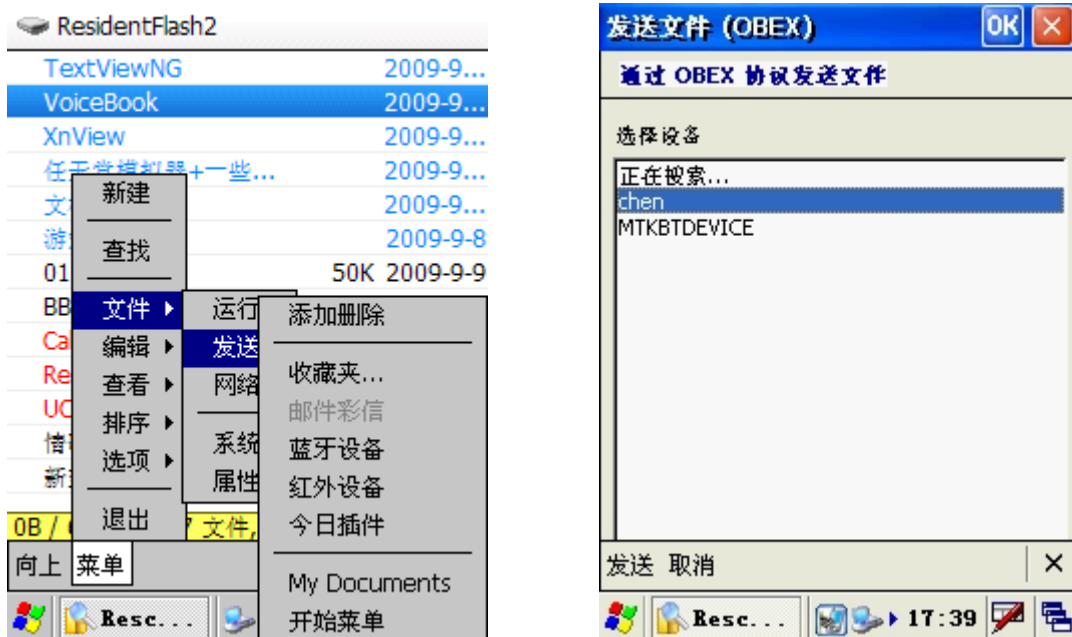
ResidentFlash2

TextViewNG 2009-9...
VoiceBook 2009-9...
XnView 2009-9...
任天堂模拟器+一些... 2009-9...
文 2009-9...
游 2009-9-8
01 50K 2009-9-9
BB
Ca
Re
UC
情
新

新建
查找
文件 ▸
编辑 ▸
查看 ▸
排序 ▸
选项 ▸
退出

运行
发送
网络
系统
属性

添加删除
收藏夹...
邮件彩信
蓝牙设备
红外设备
今日插件
My Documents
开始菜单

0B / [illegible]7 文件, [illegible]

向上 菜单

Resc...

发送文件 (OBEX) OK ✕

通过 OBEX 协议发送文件

选择设备

正在搜索...
chen
MTKBTDEVICE

发送 取消 ✕

Resc... 17:39